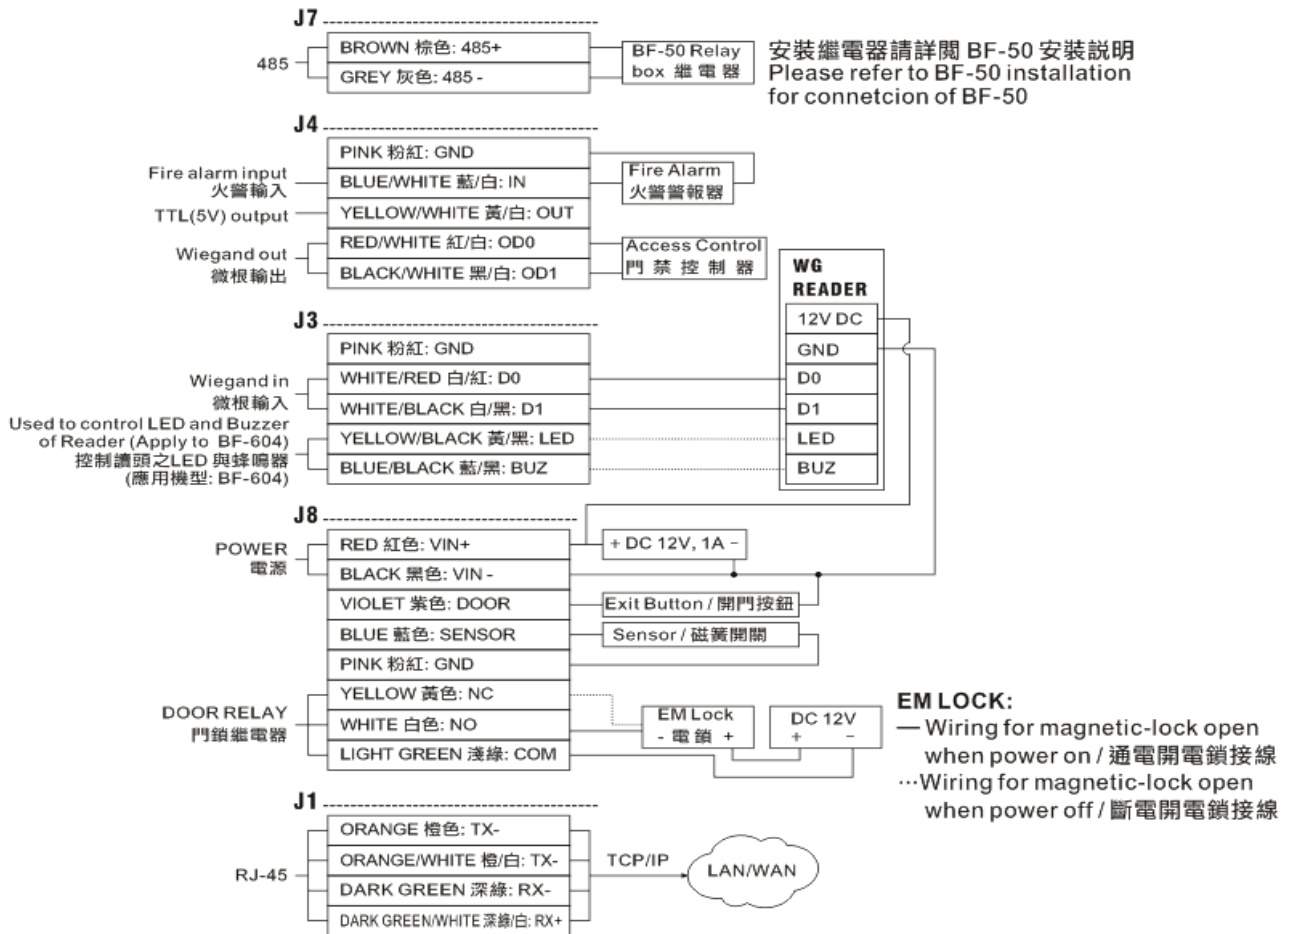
J7

485

BROWN 棕色: 485+

GREY 灰色: 485 -

BF-50 Relay box 繼 電 器

安裝繼電器請詳閱 BF-50 安裝說明
Please refer to BF-50 installation for connetcion of BF-50

J4

PINK 粉紅: GND

Fire alarm input
火警輸入

BLUE/WHITE 藍/白: IN

Fire Alarm
火警警報器

TTL(5V) output

YELLOW/WHITE 黃/白: OUT

Wiegand out
微根輸出

RED/WHITE 紅/白: OD0

BLACK/WHITE 黑/白: OD1

Access Control
門 禁 控 制 器

WG READER

12V DC

GND

D0

D1

LED

BUZ

J3

PINK 粉紅: GND

Wiegand in
微根輸入

WHITE/RED 白/紅: D0

WHITE/BLACK 白/黑: D1

Used to control LED and Buzzer of Reader (Apply to BF-604)
控制讀頭之LED 與蜂鳴器
(應用機型: BF-604)

YELLOW/BLACK 黃/黑: LED

BLUE/BLACK 藍/黑: BUZ

J8

POWER
電源

RED 紅色: VIN+

BLACK 黑色: VIN -

+ DC 12V, 1A -

VIOLET 紫色: DOOR

Exit Button / 開門按鈕

BLUE 藍色: SENSOR

Sensor / 磁簧開關

PINK 粉紅: GND

DOOR RELAY
門鎖繼電器

YELLOW 黃色: NC

WHITE 白色: NO

LIGHT GREEN 淺綠: COM

EM Lock
- 電 鎖 +

DC 12V
+ -

EM LOCK:
— Wiring for magnetic-lock open when power on / 通電開電鎖接線
···Wiring for magnetic-lock open when power off / 斷電開電鎖接線

J1

RJ-45

ORANGE 橙色: TX-

ORANGE/WHITE 橙/白: TX-

DARK GREEN 深綠: RX-

DARK GREEN/WHITE 深綠/白: RX+

TCP/IP

LAN/WAN